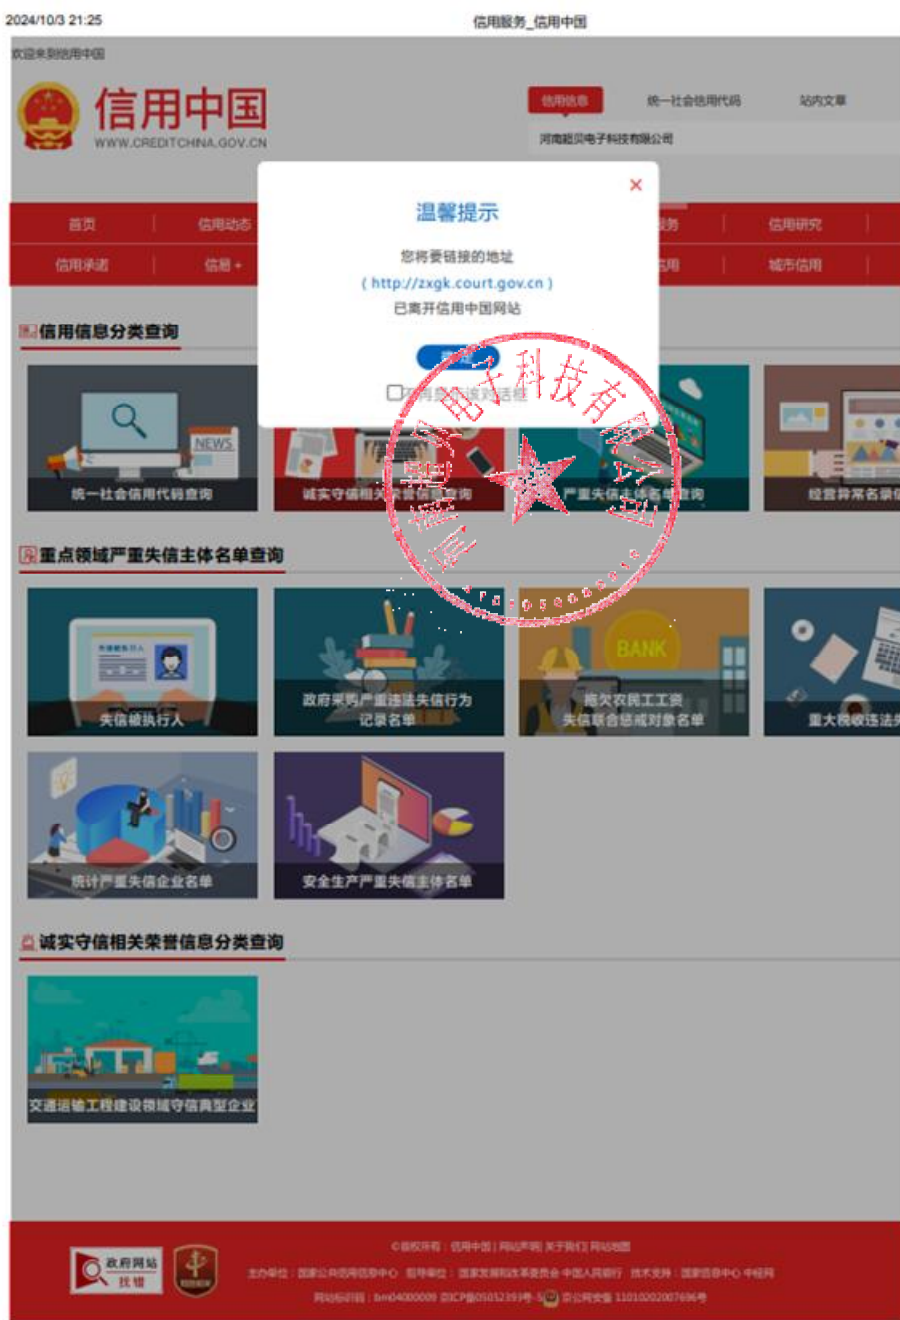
2024/10/3 21:25

信用服务_信用中国

欢迎来到信用中国

信用中国
WWW.CREDITCHINA.GOV.CN

信用信息　统一社会信用代码　站内文章

河南超贝电子科技有限公司

首页　信用动态　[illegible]务　信用研究

信用承诺　信用+　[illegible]用　城市信用

温馨提示

您将要链接的地址

( http://zxgk.court.gov.cn )

已离开信用中国网站

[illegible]

不再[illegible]

信用信息分类查询

NEWS

统一社会信用代码查询

诚实守信相关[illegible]查询

严重失信主体名单查询

经营异常名录

重点领域严重失信主体名单查询

失信被执行人

政府采购严重违法失信行为记录名单

BANK

拖欠农民工工资失信联合惩戒对象名单

重大税收违法

统计严重失信企业名单

安全生产严重失信主体名单

诚实守信相关荣誉信息分类查询

交通运输工程建设领域守信典型企业

河南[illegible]电子科技有限公司

政府网站 找错

©版权所有：信用中国 | 网站声明 | 关于我们 | 网站地图

主办单位：国家公共信用信息中心　指导单位：国家发展和改革委员会 中国人民银行　技术支持：国家信息中心 中经网

网站标识码：bm04000009 京ICP备05052393号-5 京公网安备 11010202007696号